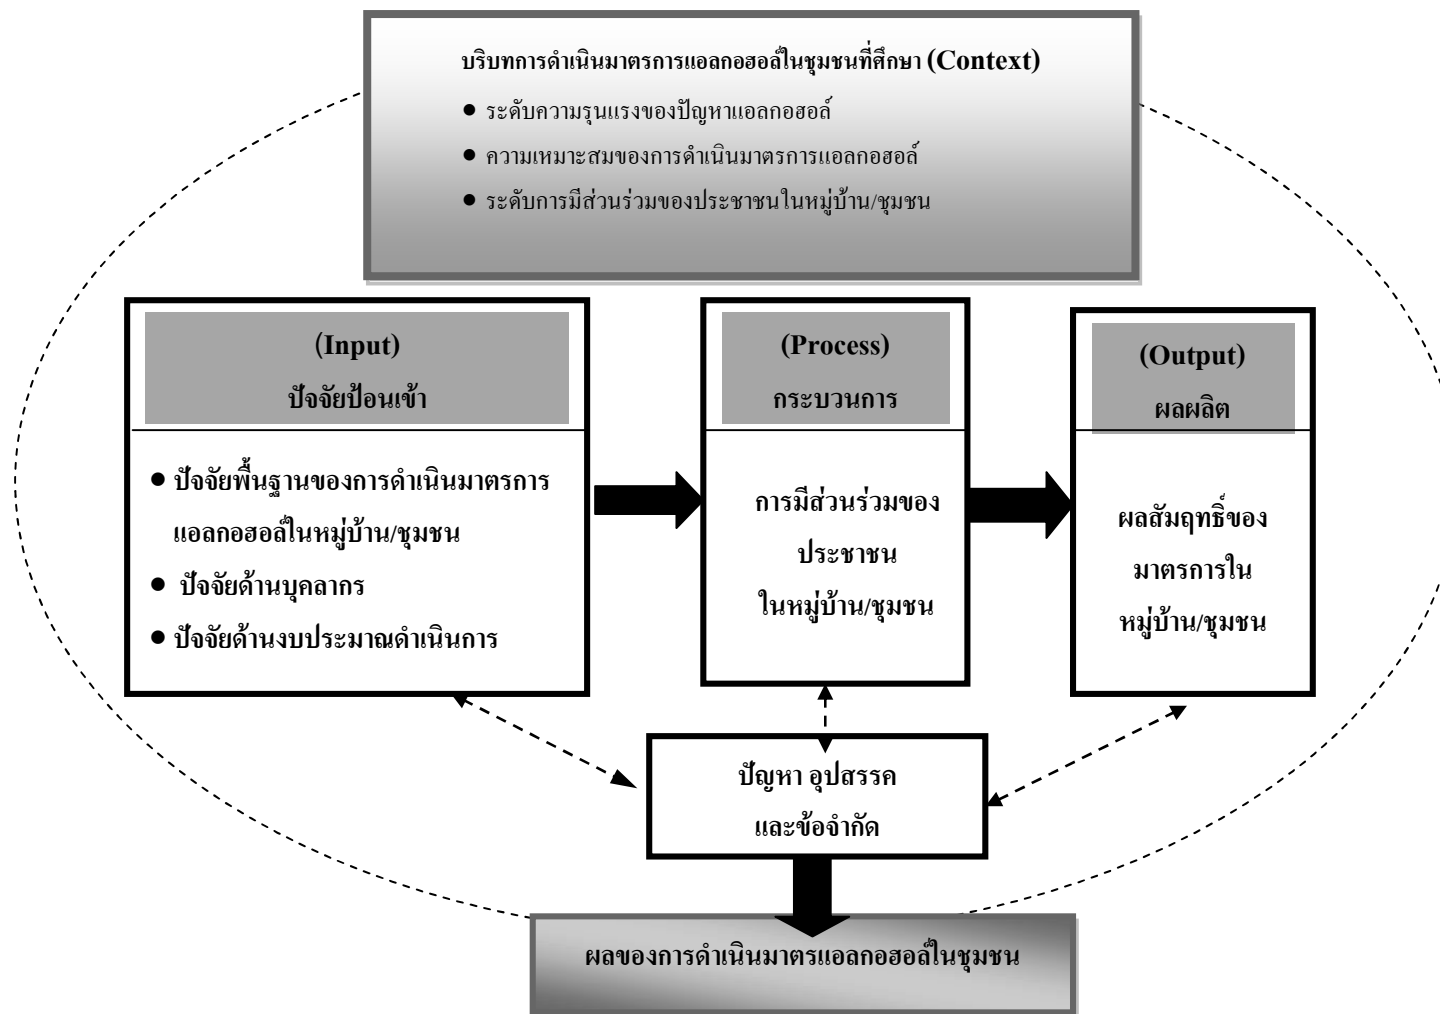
บริบทการดำเนินมาตรการแอลกอฮอล์ในชุมชนที่ศึกษา (Context)

● ระดับความรุนแรงของปัญหาแอลกอฮอล์

● ความเหมาะสมของการดำเนินมาตรการแอลกอฮอล์

● ระดับการมีส่วนร่วมของประชาชนในหมู่บ้าน/ชุมชน

(Input)
ปัจจัยป้อนเข้า

● ปัจจัยพื้นฐานของการดำเนินมาตรการแอลกอฮอล์ในหมู่บ้าน/ชุมชน

● ปัจจัยด้านบุคลากร

● ปัจจัยด้านงบประมาณดำเนินการ

(Process)
กระบวนการ

การมีส่วนร่วมของประชาชนในหมู่บ้าน/ชุมชน

(Output)
ผลผลิต

ผลสัมฤทธิ์ของมาตรการในหมู่บ้าน/ชุมชน

ปัญหา อุปสรรค และข้อจำกัด

ผลของการดำเนินมาตรแอลกอฮอล์ในชุมชน